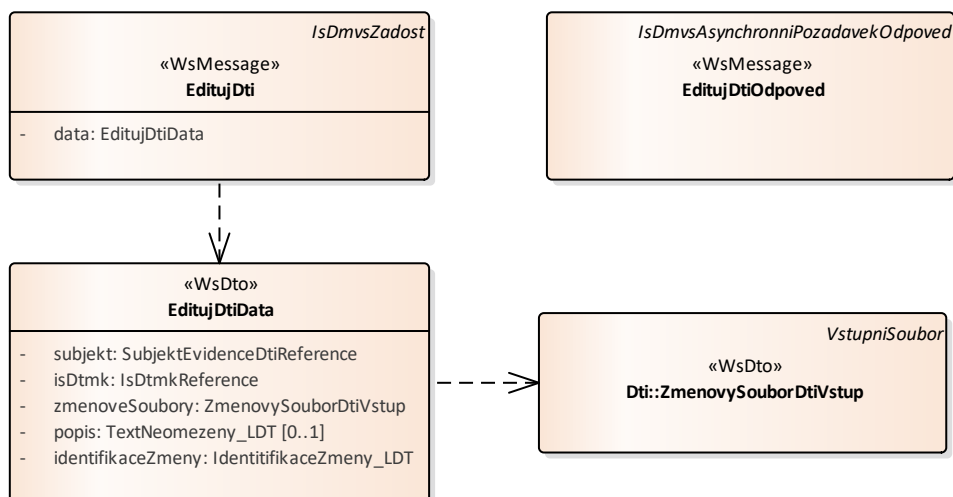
IsDmvsZadost

«WsMessage»
EditujDti

- data: EditujDtiData

IsDmvsAsynchronniPozadavekOdpoved

«WsMessage»
EditujDtiOdpoved

«WsDto»
EditujDtiData

- subjekt: SubjektEvidenceDtiReference
- isDtmk: IsDtmkReference
- zmenoveSoubory: ZmenovySouborDtiVstup
- popis: TextNeomezeny_LDT [0..1]
- identifikaceZmeny: IdentitifikaceZmeny_LDT

VstupniSoubor

«WsDto»
Dti::ZmenovySouborDtiVstup